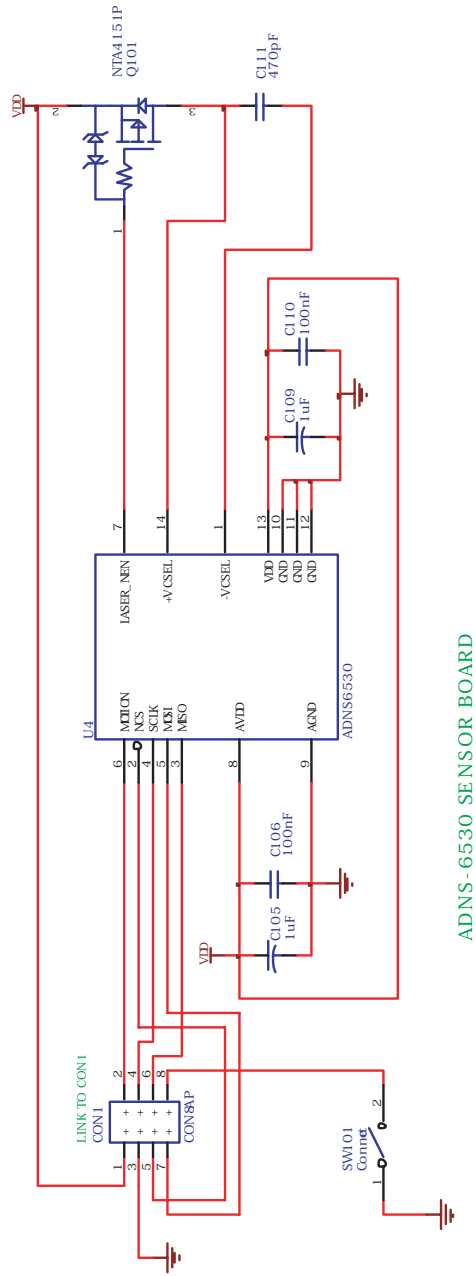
VDD
2
NTA4151P
Q101
3
C111
470pF
1
C110
100nF
C109
1uF
7
14
1
13
10
11
12
LASER_NEN
+VCSEL
-VCSEL
VDD
GND
GND
GND
U4
MOTION
NCS
SCLK
MOSI
MISO
AVDD
AGND
ADNS6530
6
2
4
5
3
8
9
C106
100nF
C105
1uF
VDD
LINK TO CON1
CON1
2
4
6
8
1
3
5
7
CON8AP
SW101
Connect
1
2
ADNS-6530 SENSOR BOARD